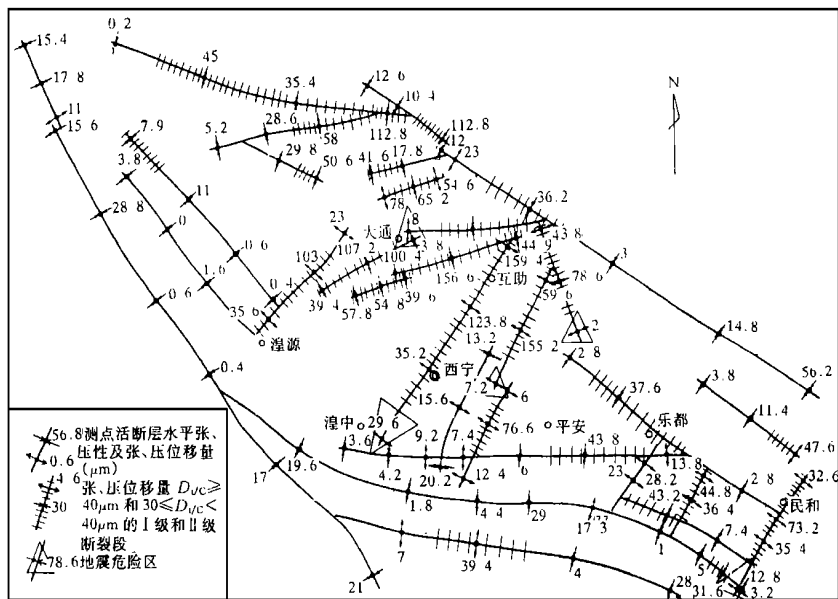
0 2
15.4
45
17 8
35.4
12 6
11
10 4
15 6
N
7.9
5.2
28.6
112.8
112.8
58
12
3.8
29 8
50 6
41 6
17.8
23
11
54 6
78
65 2
28 8
36.2
0
23
大通
8
43 8
0 6
3 8
44
9
3
103
107 2
1.6
100
4
159
4
0 6
156 6
互助
78 6
0 4
39 4
54 8
39 6
35 6
57.8
59
6
2
湟源
123.8
14.8
13.2
2 8
155 2
35.2
西宁
56.2
0.4
37.6
7.2
6
3.8
15.6
乐都
湟中
29 6
平安
11.4
76.6
3.6
9.2
7.4
43 8
47.6
23
13.8
4.2
20.2
12 4
6
2 8
32.6
19.6
28.2
17
民和
43.2
44.8
1.8
4 4
29
17 3
36 4
73.2
7.4
35 4
1
5
7
12 8
39 4
4
28
31.6
3.2
21

56.8测点活断层水平张、0.6压性及张、压位移量 ($\mu$m)
4 6
30
张、压位移量 $D_{VC} \geq$ 40$\mu$m 和 30$\leq D_{VC} <$ 40$\mu$m 的Ⅰ级和Ⅱ级断裂段
78.6地震危险区